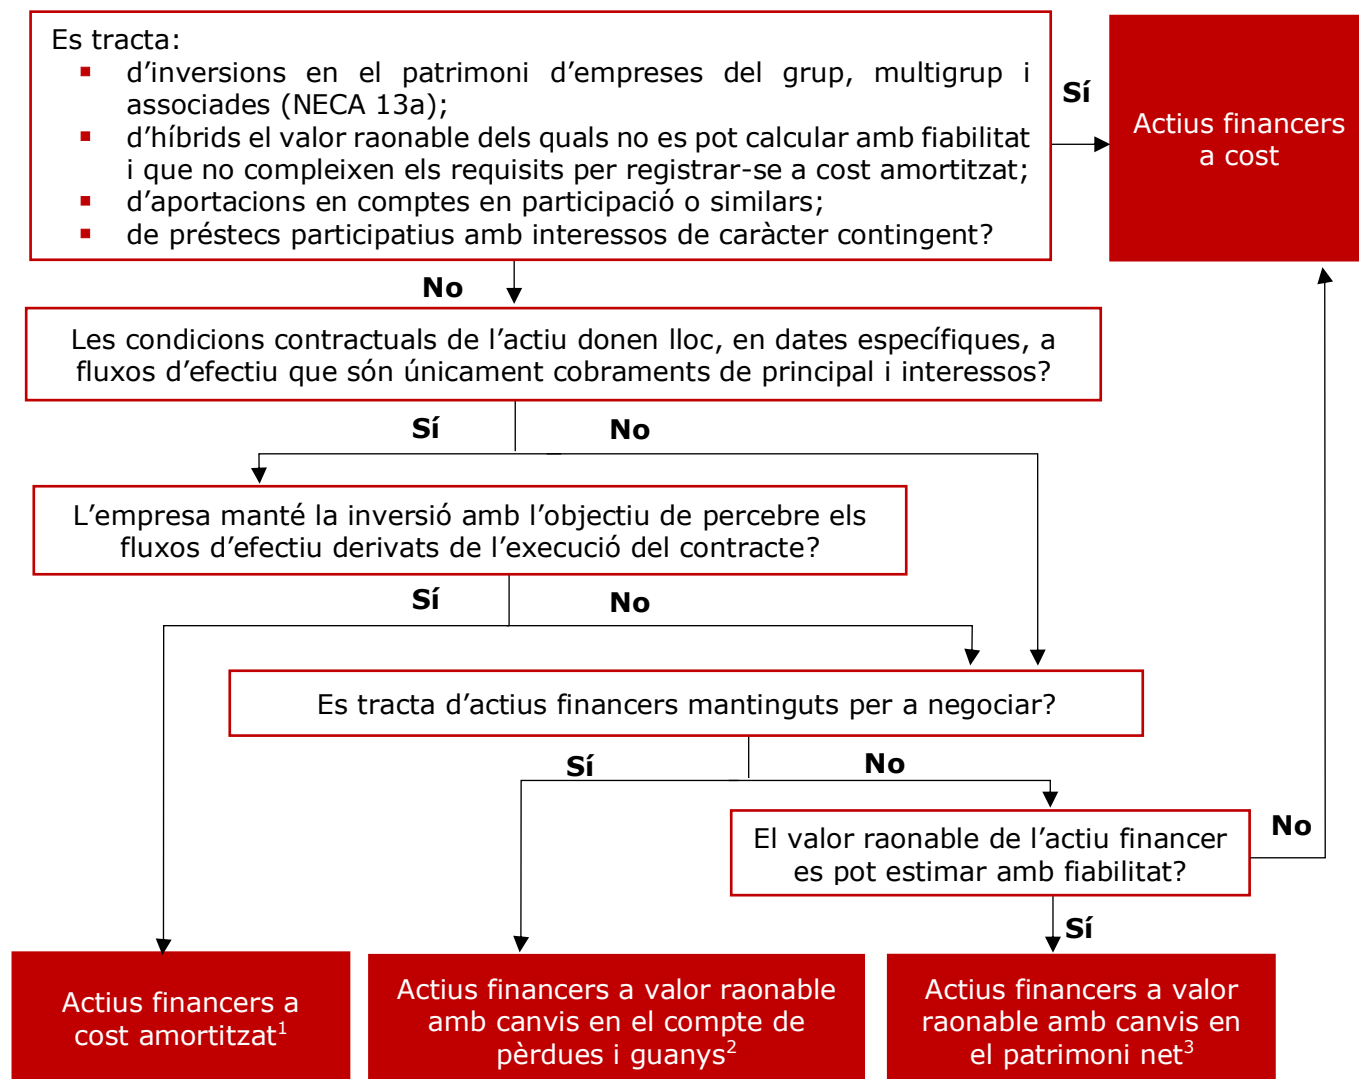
Es tracta:
- d’inversions en el patrimoni d’empreses del grup, multigrup i associades (NECA 13a);
- d’híbrids el valor raonable dels quals no es pot calcular amb fiabilitat i que no compleixen els requisits per registrar-se a cost amortitzat;
- d’aportacions en comptes en participació o similars;
- de préstecs participatius amb interessos de caràcter contingent?

Sí

Actius financers a cost

No

Les condicions contractuals de l’actiu donen lloc, en dates específiques, a fluxos d’efectiu que són únicament cobraments de principal i interessos?

Sí

No

L’empresa manté la inversió amb l’objectiu de percebre els fluxos d’efectiu derivats de l’execució del contracte?

Sí

No

Es tracta d’actius financers mantinguts per a negociar?

Sí

No

El valor raonable de l’actiu financer es pot estimar amb fiabilitat?

No

Sí

Actius financers a cost amortitzat$^1$

Actius financers a valor raonable amb canvis en el compte de pèrdues i guanys$^2$

Actius financers a valor raonable amb canvis en el patrimoni net$^3$